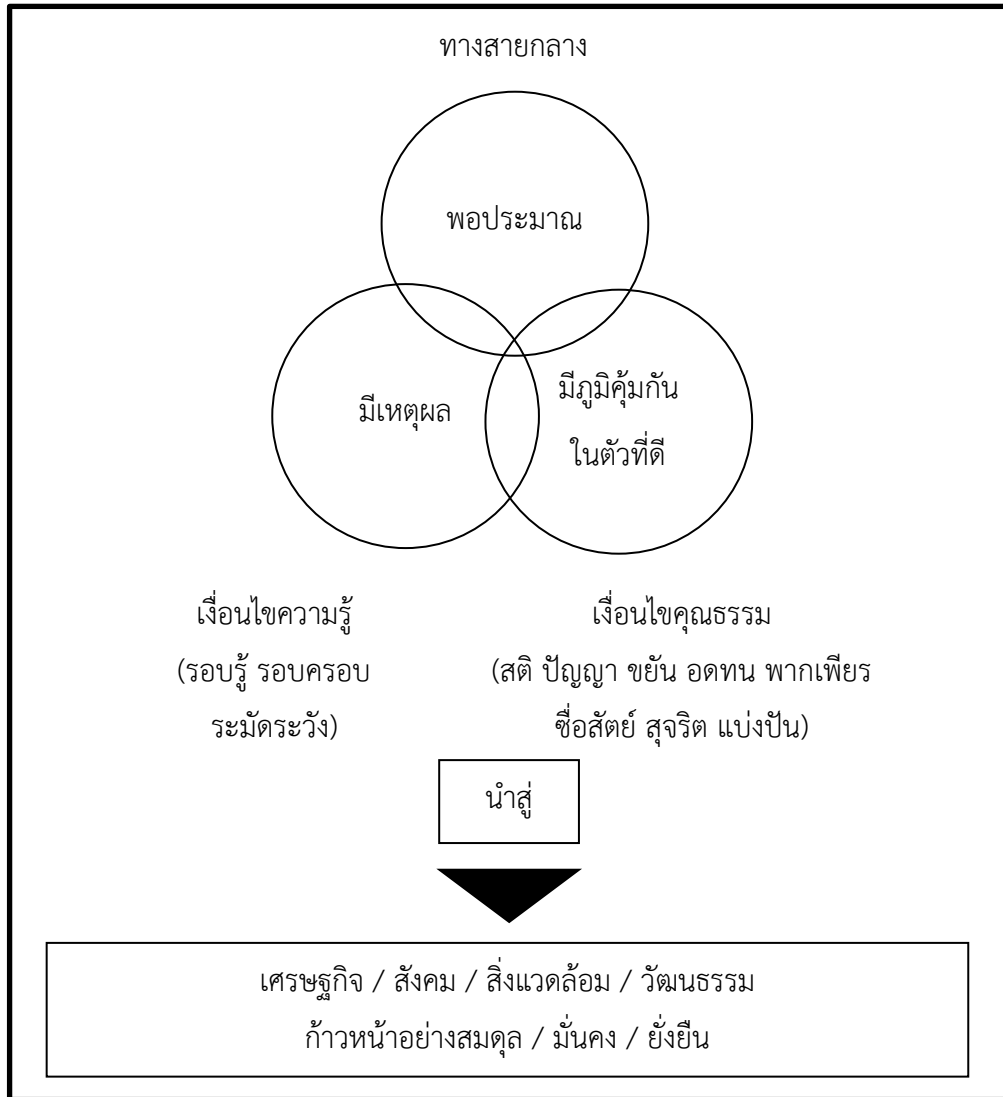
ทางสายกลาง

พอประมาณ

มีเหตุผล

มีภูมิคุ้มกันในตัวที่ดี

เงื่อนไขความรู้
(รอบรู้ รอบครอบ ระมัดระวัง)

เงื่อนไขคุณธรรม
(สติ ปัญญา ขยัน อดทน พากเพียร ซื่อสัตย์ สุจริต แบ่งปัน)

นำสู่

เศรษฐกิจ / สังคม / สิ่งแวดล้อม / วัฒนธรรม
ก้าวหน้าอย่างสมดุล / มั่นคง / ยั่งยืน